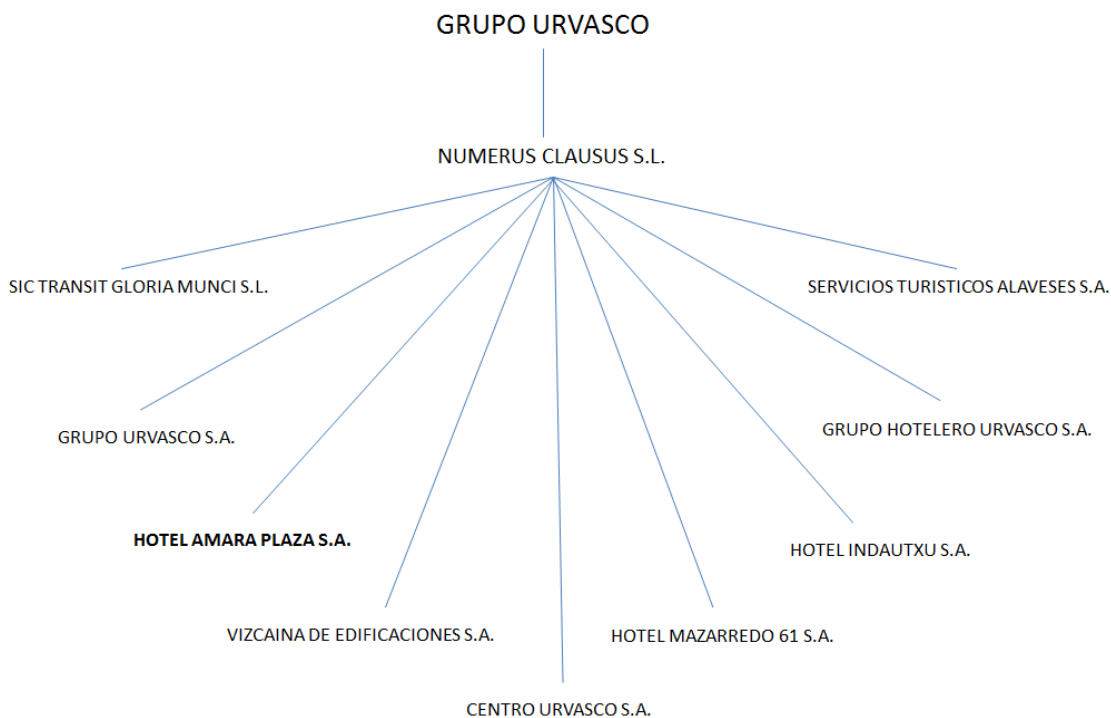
GRUPO URVASCO

NUMERUS CLAUSUS S.L.

SIC TRANSIT GLORIA MUNCI S.L.

SERVICIOS TURISTICOS ALAVESES S.A.

GRUPO URVASCO S.A.

GRUPO HOTELERO URVASCO S.A.

HOTEL AMARA PLAZA S.A.

HOTEL INDAUTXU S.A.

VIZCAINA DE EDIFICACIONES S.A.

HOTEL MAZARREDO 61 S.A.

CENTRO URVASCO S.A.